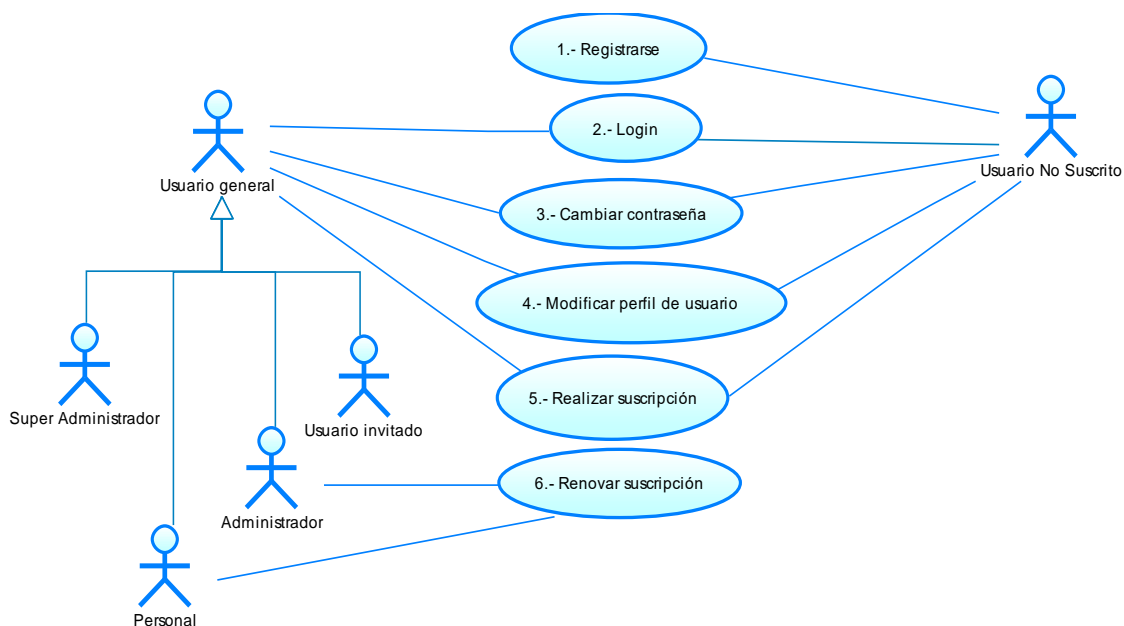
1.- Registrarse

2.- Login

3.- Cambiar contraseña

4.- Modificar perfil de usuario

5.- Realizar suscripción

6.- Renovar suscripción

Usuario general

Usuario No Suscrito

Super Administrador

Usuario invitado

Administrador

Personal